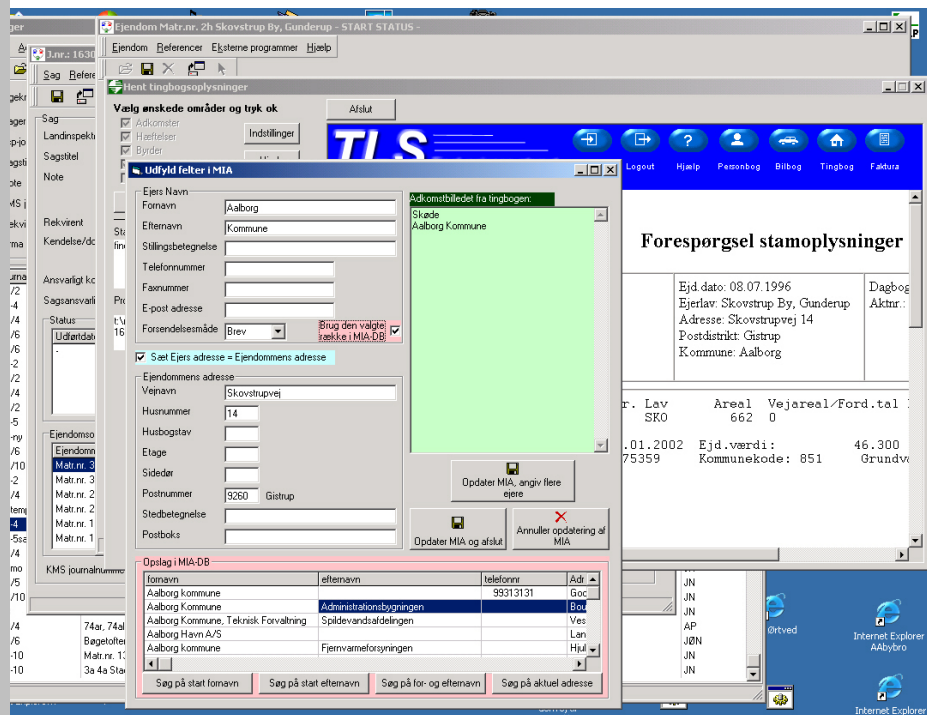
Ejendom Matr.nr. 2h Skovstrup By, Gunderup - START STATUS -

Ejendom Referencer Eksterne programmer Hjælp

J.nr.: 1630

Sag Refere

Hent tingbogsoplysninger

Vælg ønskede områder og tryk ok

Adkomster
Hæftelser
Byrder

Indstillinger

Afslut

Sag
Landinspekt
Sagstitel
Note

Rekvirent
Kendelse/dc

Ansvarligt kc
Sagsansvarli

Status
Udførtdato

Ejendomso
Ejendomn
Matr.nr. 3
Matr.nr. 3
Matr.nr. 2
Matr.nr. 2
Matr.nr. 1
Matr.nr. 1

KMS journalnumme

TLS

Logout Hjælp Personbog Bilbog Tingbog Faktura

Forespørgsel stamoplysninger

Ejd.dato: 08.07.1996
Ejerlav: Skovstrup By, Gunderup
Adresse: Skovstrupvej 14
Postdistrikt: Gistrup
Kommune: Aalborg

Dagbog
Aktnr.:

r. Lav Areal Vejareal/Ford.tal
SK0 662 0

.01.2002 Ejd.værdi: 46.300
75359 Kommunekode: 851 Grundv

Udfyld felter i MIA

Ejers Navn
Fornavn Aalborg
Efternavn Kommune
Stillingsbetegnelse
Telefonnummer
Faxnummer
E-post adresse
Forsendelsesmåde Brev
Brug den valgte række i MIA-DB

Sæt Ejers adresse = Ejendommens adresse

Ejendommens adresse
Vejnavn Skovstrupvej
Husnummer 14
Husbogstav
Etage
Sidedør
Postnummer 9260 Gistrup
Stedbetegnelse
Postboks

Adkomstbilledet fra tingbogen:
Skøde
Aalborg Kommune

Opdater MIA, angiv flere ejere

Opdater MIA og afslut

Annuller opdatering af MIA

Opslag i MIA-DB

| fornavn | efternavn | telefonnr | Adr |
|---|---|---|---|
| Aalborg kommune | | 99313131 | Goc |
| Aalborg Kommune | Administrationsbygningen | | Bou |
| Aalborg Kommune, Teknisk Forvaltning | Spildevandsafdelingen | | Ves |
| Aalborg Havn A/S | | | Lan |
| Aalborg kommune | Fjernvarmeforsyningen | | Hjul |

Søg på start fornavn Søg på start efternavn Søg på for- og efternavn Søg på aktuel adresse

74ar, 74al
Bøgetofter
Matr.nr. 13
3a 4a Sta

JN
JN
JN
JN
AP
JØN
JN
JN
JN

ørtved

Internet Explorer AAbybro

Internet Explorer